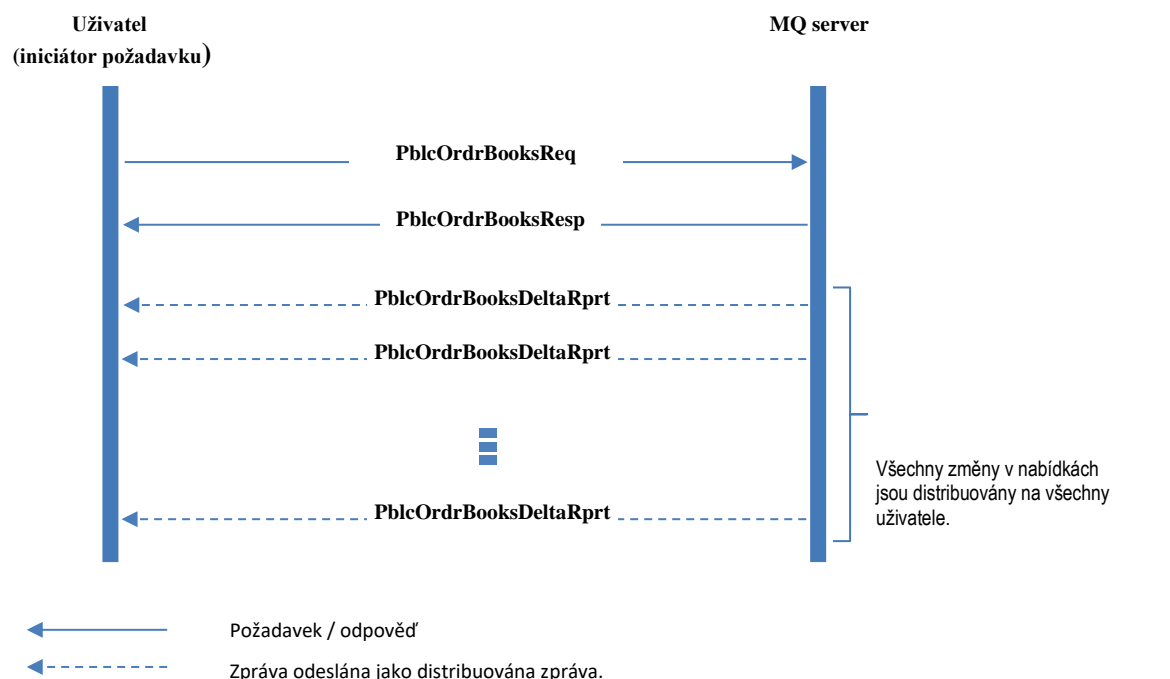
Uživatel
(iniciátor požadavku)

MQ server

PblcOrdrBooksReq

PblcOrdrBooksResp

PblcOrdrBooksDeltaRprt

PblcOrdrBooksDeltaRprt

PblcOrdrBooksDeltaRprt

Všechny změny v nabídkách jsou distribuovány na všechny uživatele.

Požadavek / odpověď

Zpráva odeslána jako distribuována zpráva.